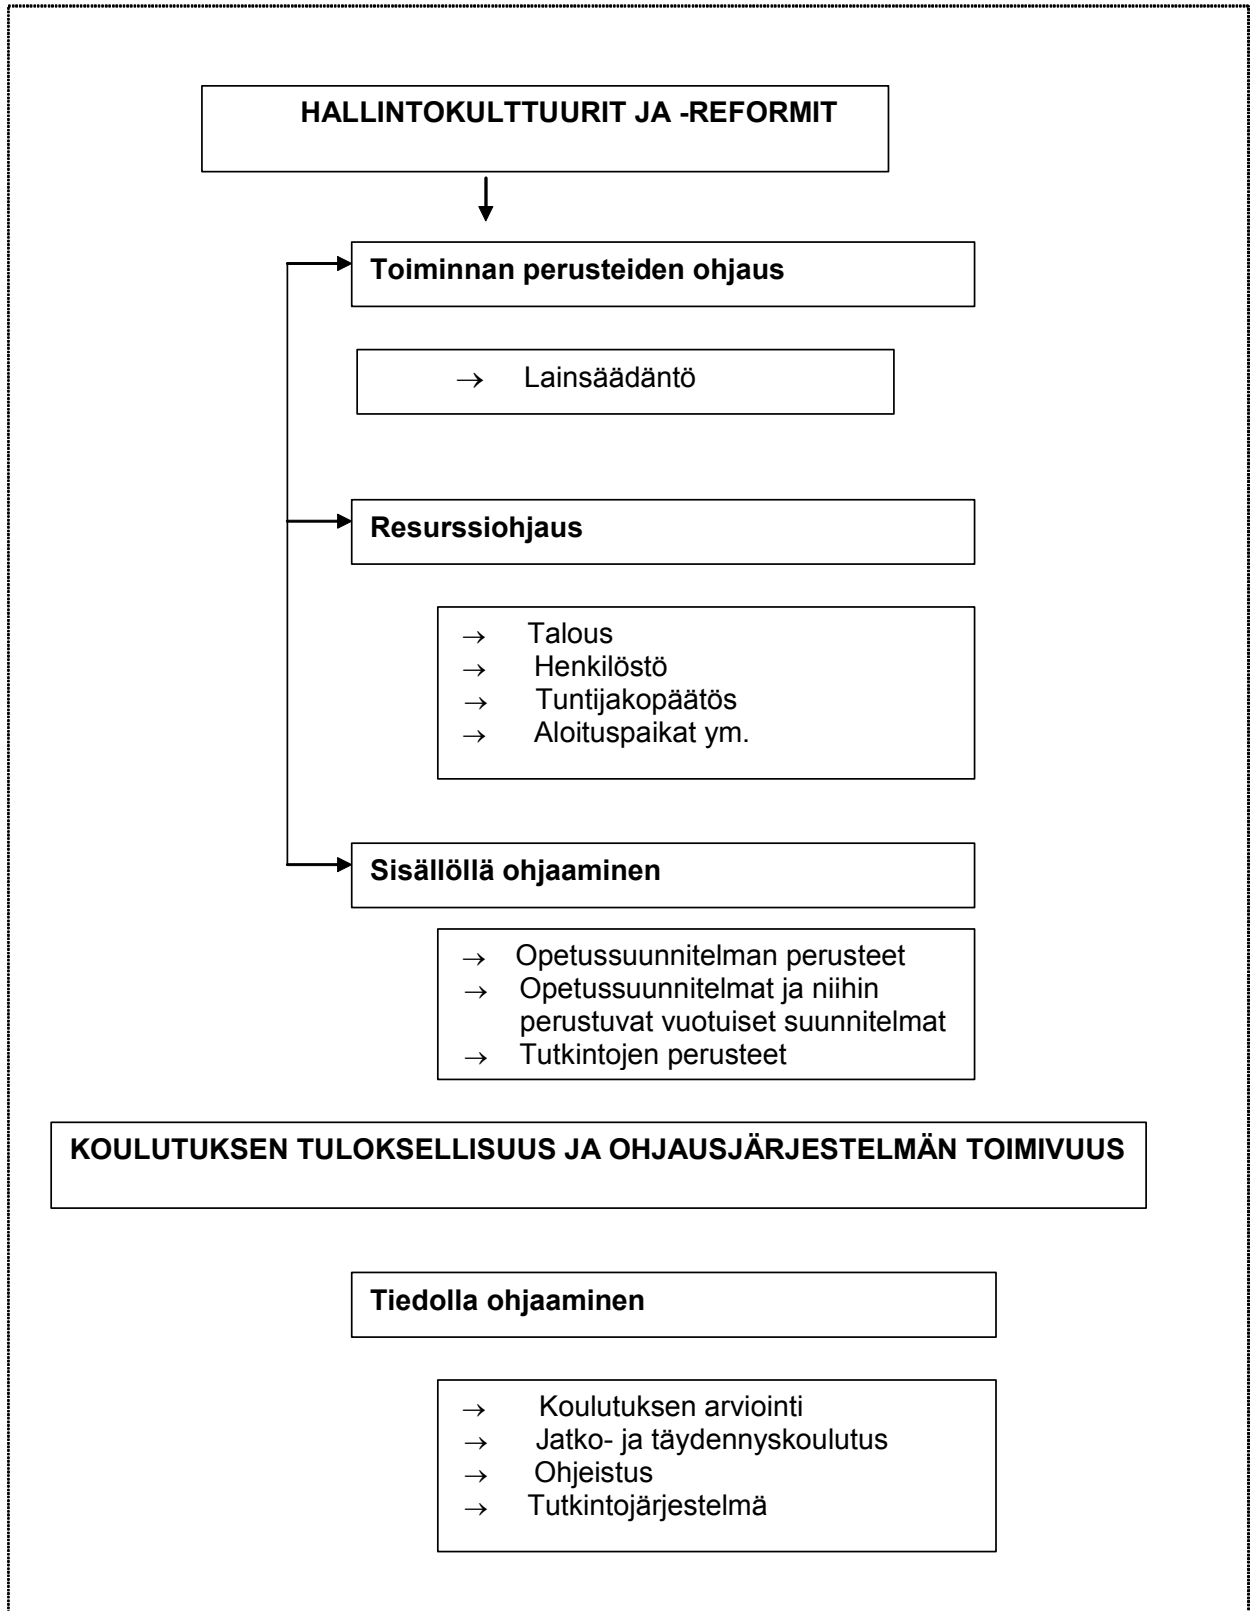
HALLINTOKULTTUURIT JA -REFORMIT

Toiminnan perusteiden ohjaus

→ Lainsäädäntö

Resurssiohjaus

→ Talous
→ Henkilöstö
→ Tuntijakopäätös
→ Aloituspaikat ym.

Sisällöllä ohjaaminen

→ Opetussuunnitelman perusteet
→ Opetussuunnitelmat ja niihin perustuvat vuotuiset suunnitelmat
→ Tutkintojen perusteet

KOULUTUKSEN TULOKSELLISUUS JA OHJAUSJÄRJESTELMÄN TOIMIVUUS

Tiedolla ohjaaminen

→ Koulutuksen arviointi
→ Jatko- ja täydennyskoulutus
→ Ohjeistus
→ Tutkintojärjestelmä